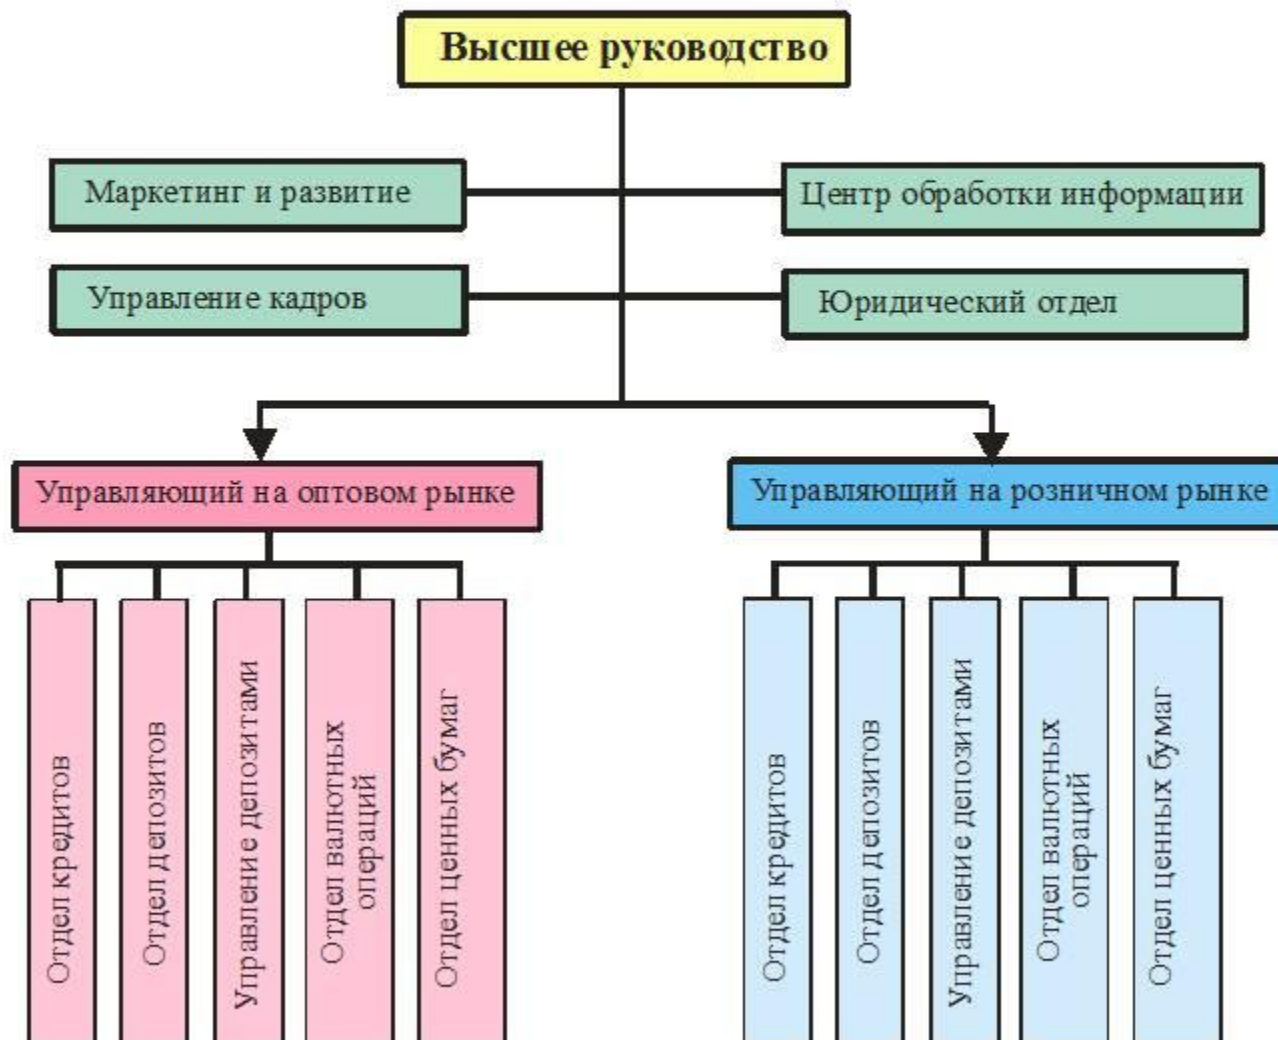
Высшее руководство

Маркетинг и развитие

Центр обработки информации

Управление кадров

Юридический отдел

Управляющий на оптовом рынке

Управляющий на розничном рынке

Отдел кредитов

Отдел депозитов

Управление депозитами

Отдел валютных операций

Отдел ценных бумаг

Отдел кредитов

Отдел депозитов

Управление депозитами

Отдел валютных операций

Отдел ценных бумаг